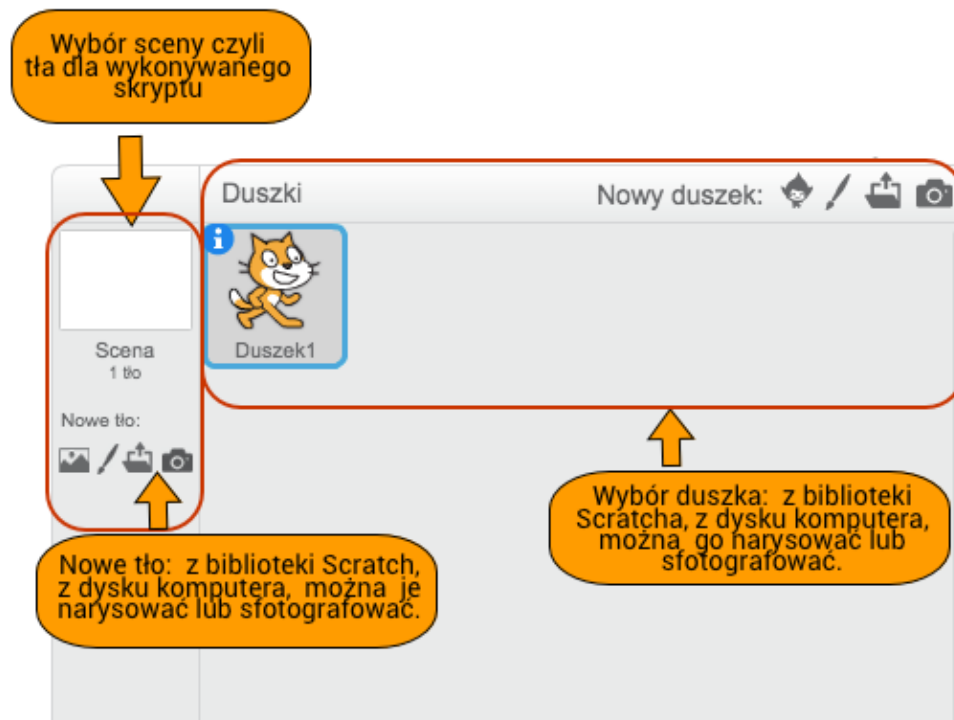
Wybór sceny czyli tła dla wykonywanego skryptu

Duszki

Nowy duszek:

Duszek1

Scena
1 tło

Nowe tło:

Wybór duszka: z biblioteki Scratcha, z dysku komputera, można go narysować lub sfotografować.

Nowe tło: z biblioteki Scratch, z dysku komputera, można je narysować lub sfotografować.